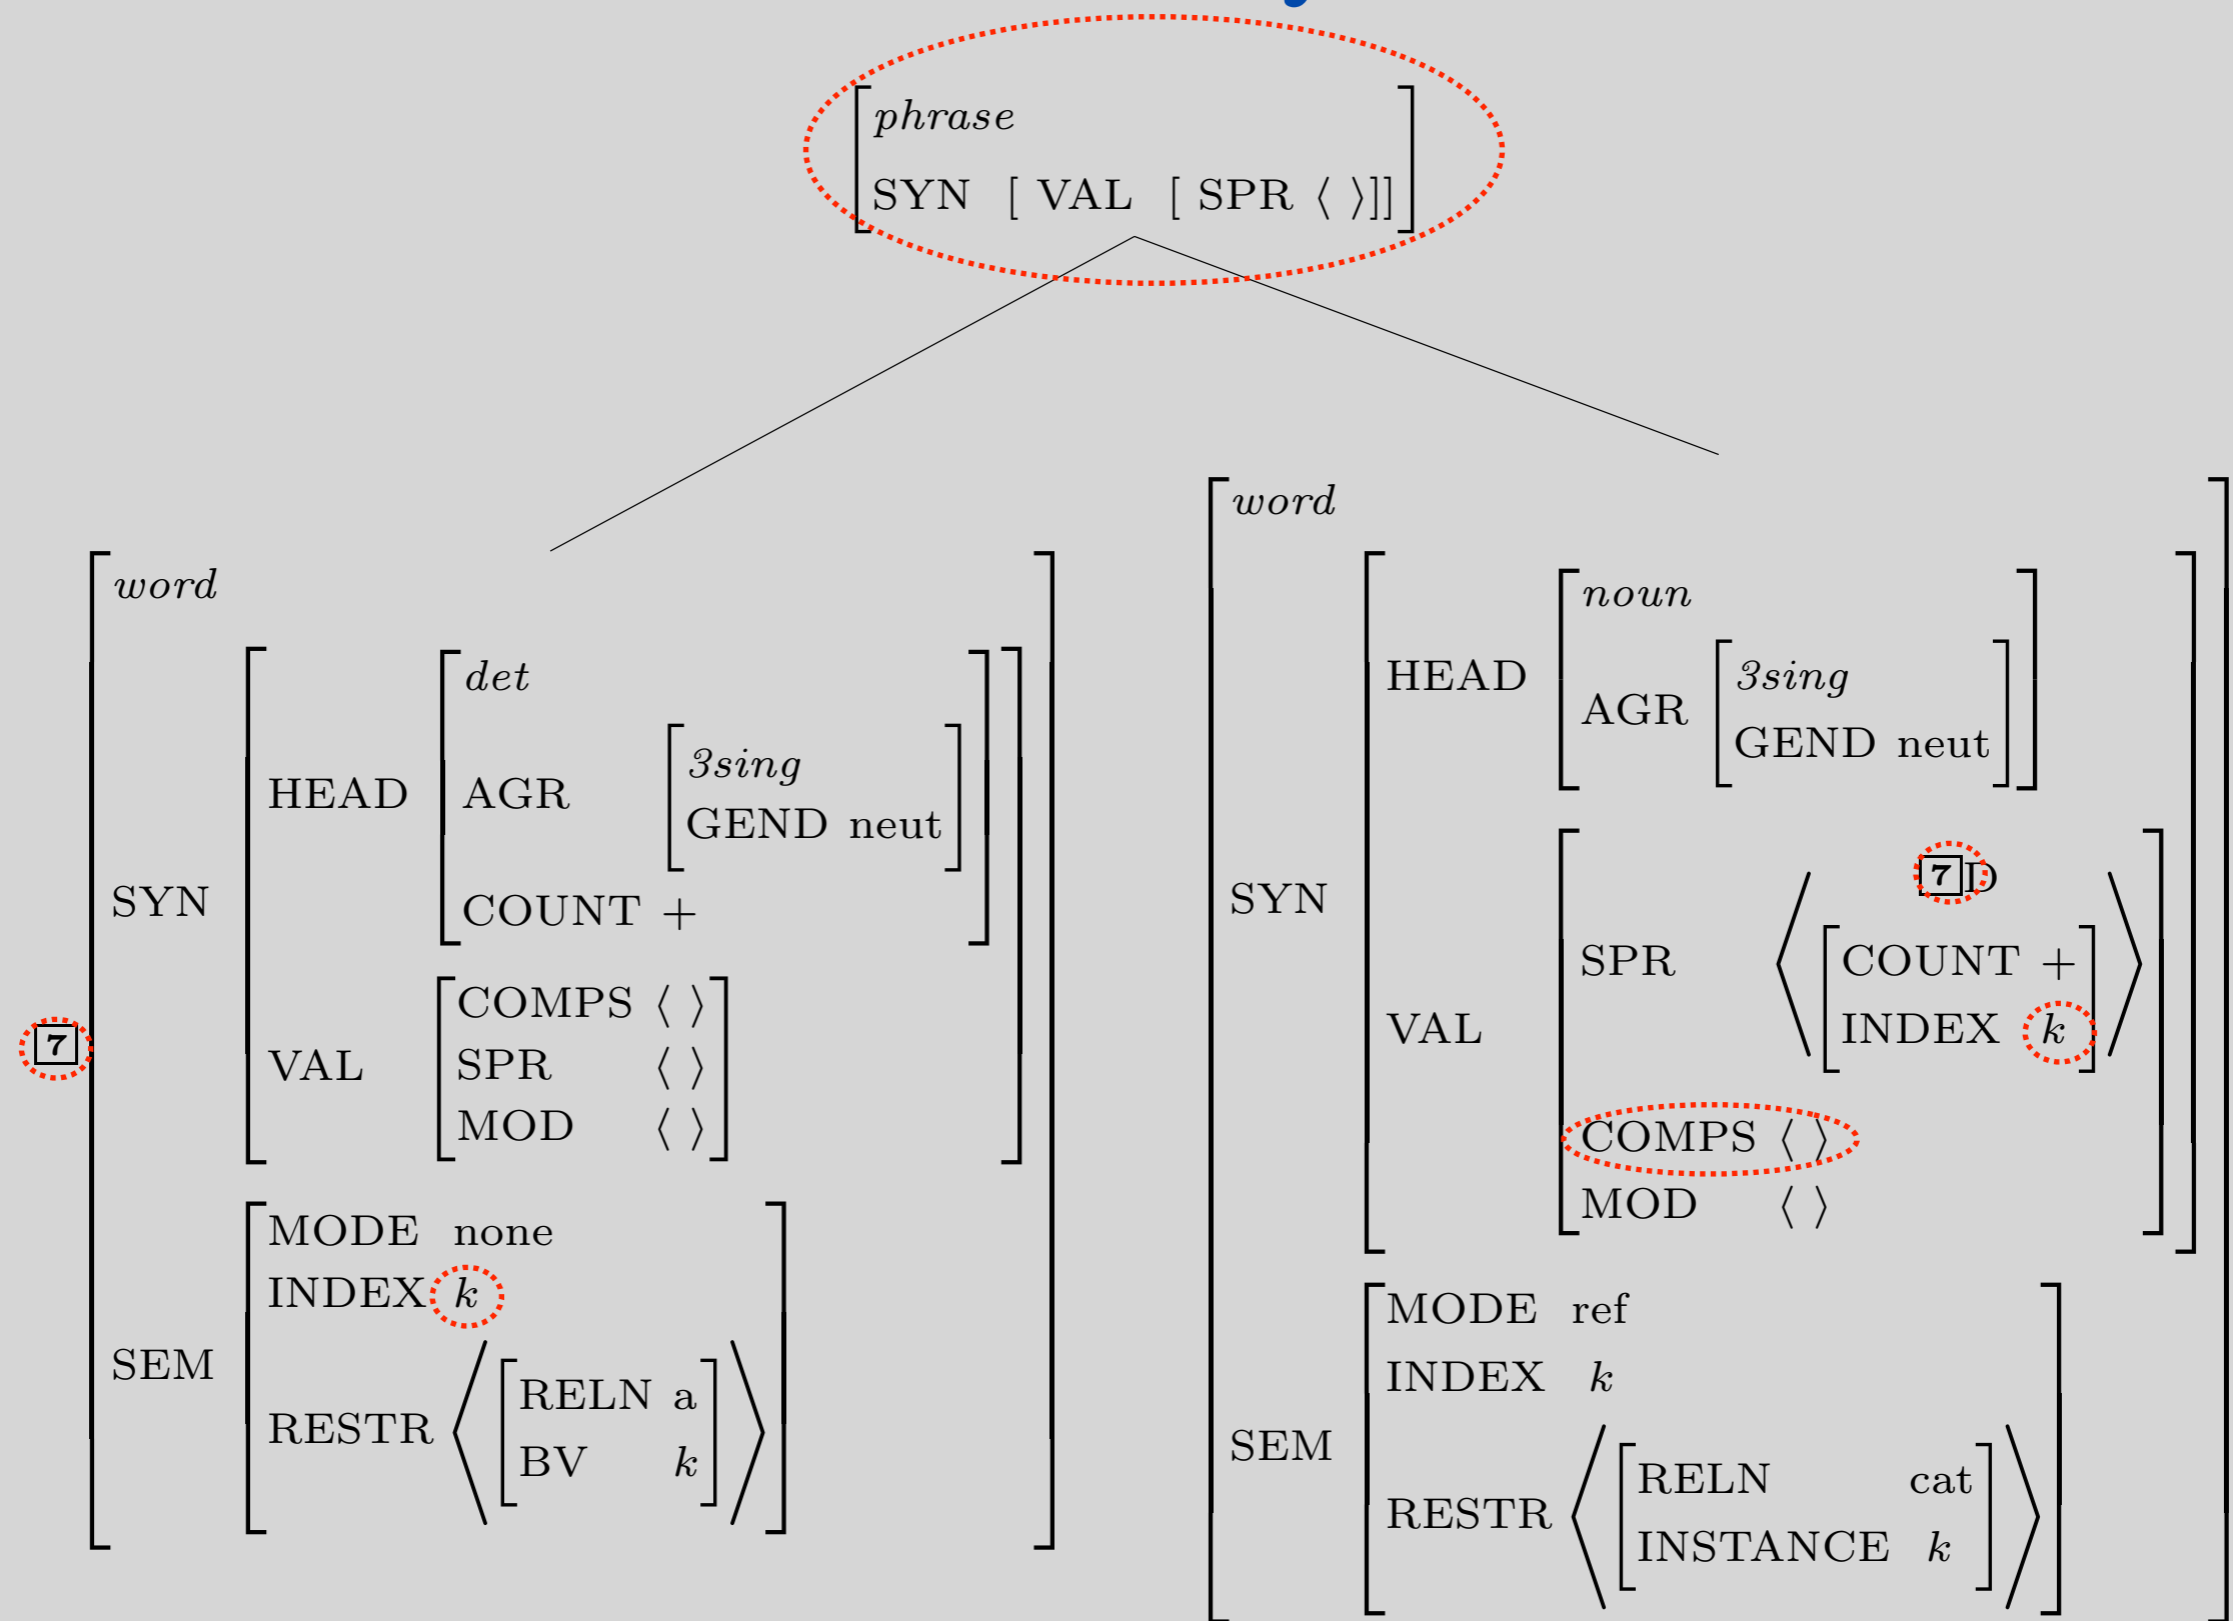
phrase
SYN [ VAL [ SPR ⟨ ⟩]]

word
SYN
HEAD
det
AGR
3sing
GEND neut
COUNT +
VAL
COMPS ⟨ ⟩
SPR ⟨ ⟩
MOD ⟨ ⟩
7
SEM
MODE none
INDEX $k$
RESTR ⟨ RELN a
BV $k$ ⟩

word
SYN
HEAD
noun
AGR
3sing
GEND neut
VAL
SPR ⟨ 7 D
COUNT +
INDEX $k$ ⟩
COMPS ⟨ ⟩
MOD ⟨ ⟩
SEM
MODE ref
INDEX $k$
RESTR ⟨ RELN cat
INSTANCE $k$ ⟩